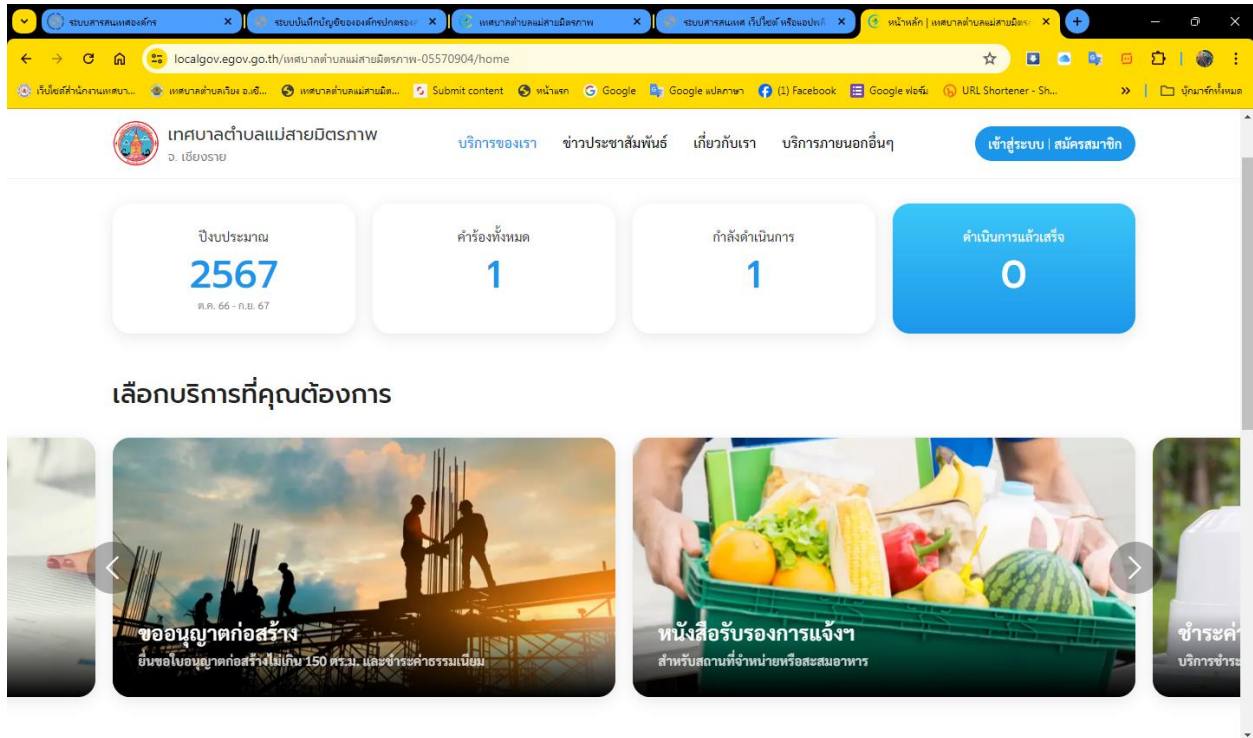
ระบบสารสนเทศองค์กร ×
ระบบบันทึกบัญชีขององค์กรปกครองส่ ×
เทศบาลตำบลแม่สายมิตรภาพ ×
ระบบสารสนเทศ เว็บไซต์ หรือแอปพลิ ×
หน้าหลัก | เทศบาลตำบลแม่สายมิตรภ ×

localgov.egov.go.th/เทศบาลตำบลแม่สายมิตรภาพ-05570904/home

เว็บไซต์สำนักงานเทศบา... เทศบาลตำบลเวียง อ.เชี... เทศบาลตำบลแม่สายมิต... Submit content หน้าแรก Google Google แปลภาษา (1) Facebook Google ฟอร์ม URL Shortener - Sh... » บุ๊กมาร์กทั้งหมด

เทศบาลตำบลแม่สายมิตรภาพ
จ. เชียงราย

บริการของเรา ข่าวประชาสัมพันธ์ เกี่ยวกับเรา บริการภายนอกอื่นๆ

เข้าสู่ระบบ | สมัครสมาชิก

ปีงบประมาณ
2567
ต.ค. 66 - ก.ย. 67

คำร้องทั้งหมด
1

กำลังดำเนินการ
1

ดำเนินการแล้วเสร็จ
0

เลือกบริการที่คุณต้องการ

ขออนุญาตก่อสร้าง
ยื่นขอใบอนุญาตก่อสร้างไม่เกิน 150 ตร.ม. และชำระค่าธรรมเนียม

หนังสือรับรองการแจ้งฯ
สำหรับสถานที่จำหน่ายหรือสะสมอาหาร

ชำระค่
บริการชำระ